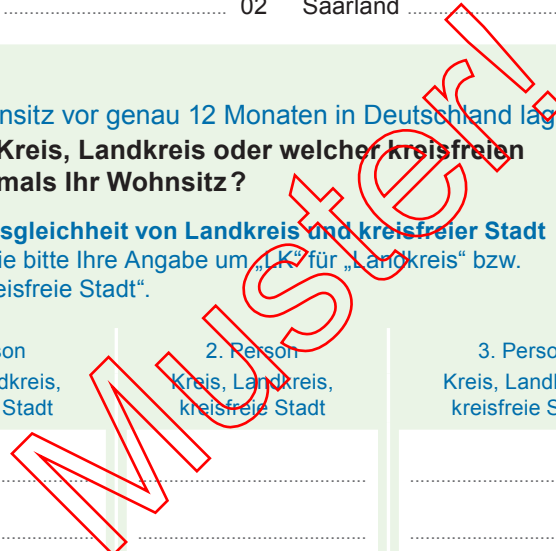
02 Saarland

nsitz vor genau 12 Monaten in Deutschland lag

Kreis, Landkreis oder welcher kreisfreien
mals Ihr Wohnsitz?

sgleichheit von Landkreis und kreisfreier Stadt
ie bitte Ihre Angabe um „LK“ für „Landkreis“ bzw.
eisfreie Stadt“.

| son | 2. Person | 3. Perso |
|---|---|---|
| dkreis, Stadt | Kreis, Landkreis, kreisfreie Stadt | Kreis, Landk kreisfreie S |

Muster!